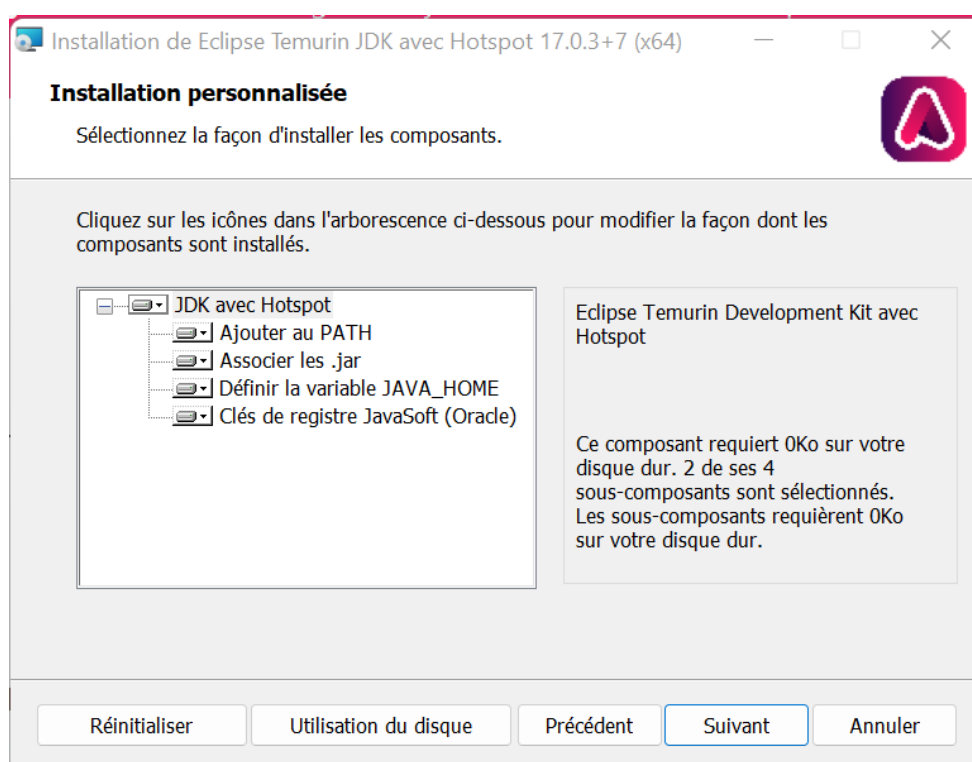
Installation de Eclipse Temurin JDK avec Hotspot 17.0.3+7 (x64)

Installation personnalisée

Sélectionnez la façon d'installer les composants.

Cliquez sur les icônes dans l'arborescence ci-dessous pour modifier la façon dont les composants sont installés.

JDK avec Hotspot
Ajouter au PATH
Associer les .jar
Définir la variable JAVA_HOME
Clés de registre JavaSoft (Oracle)

Eclipse Temurin Development Kit avec Hotspot

Ce composant requiert 0Ko sur votre disque dur. 2 de ses 4 sous-composants sont sélectionnés. Les sous-composants requièrent 0Ko sur votre disque dur.

Réinitialiser
Utilisation du disque
Précédent
Suivant
Annuler